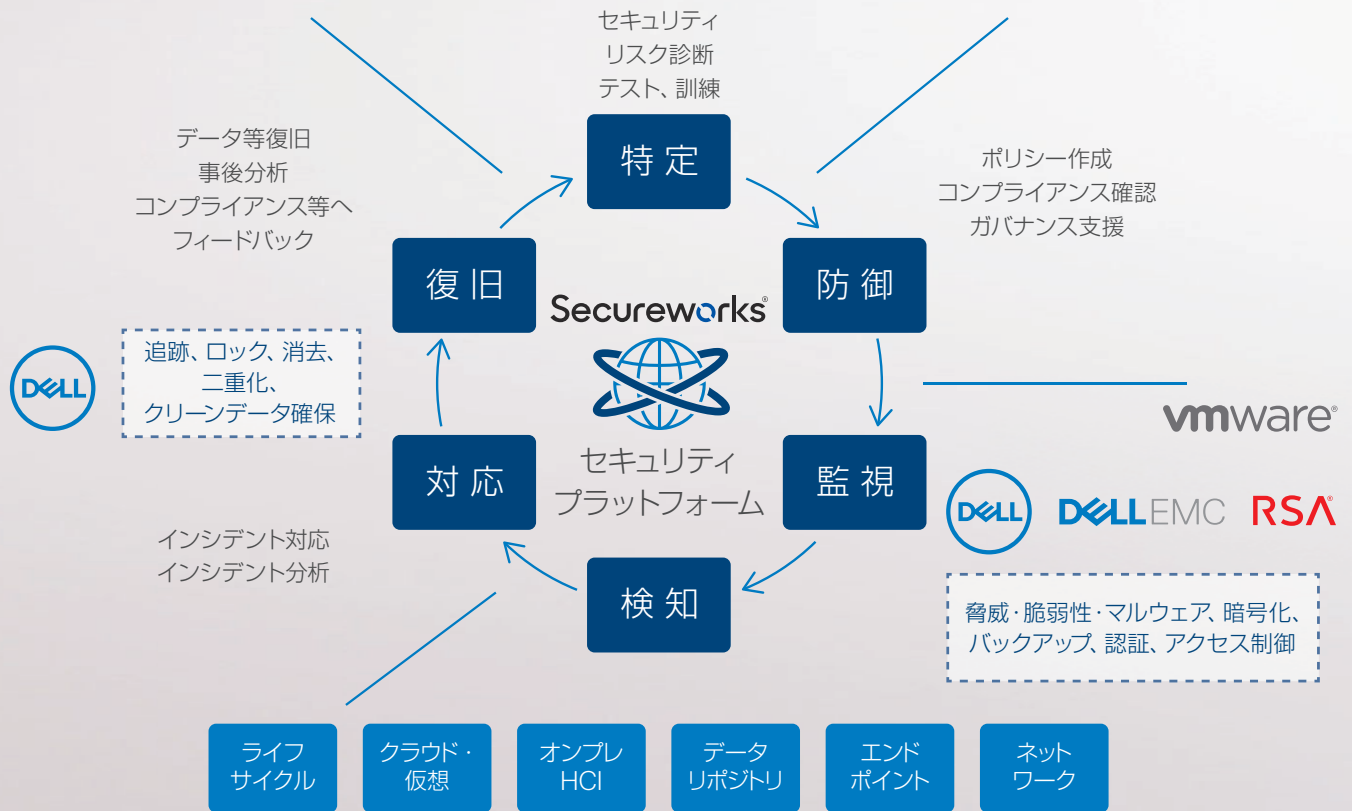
セキュリティ
リスク診断
テスト、訓練

特定

データ等復旧
事後分析
コンプライアンス等へ
フィードバック

ポリシー作成
コンプライアンス確認
ガバナンス支援

復旧

Secureworks

防御

DELL

追跡、ロック、消去、
二重化、
クリーンデータ確保

vmware

セキュリティ
プラットフォーム

対応

監視

DELL

DELL EMC

RSA

インシデント対応
インシデント分析

検知

脅威·脆弱性·マルウェア、暗号化、
バックアップ、認証、アクセス制御

ライフ
サイクル

クラウド・
仮想

オンプレ
HCI

データ
リポジトリ

エンド
ポイント

ネット
ワーク